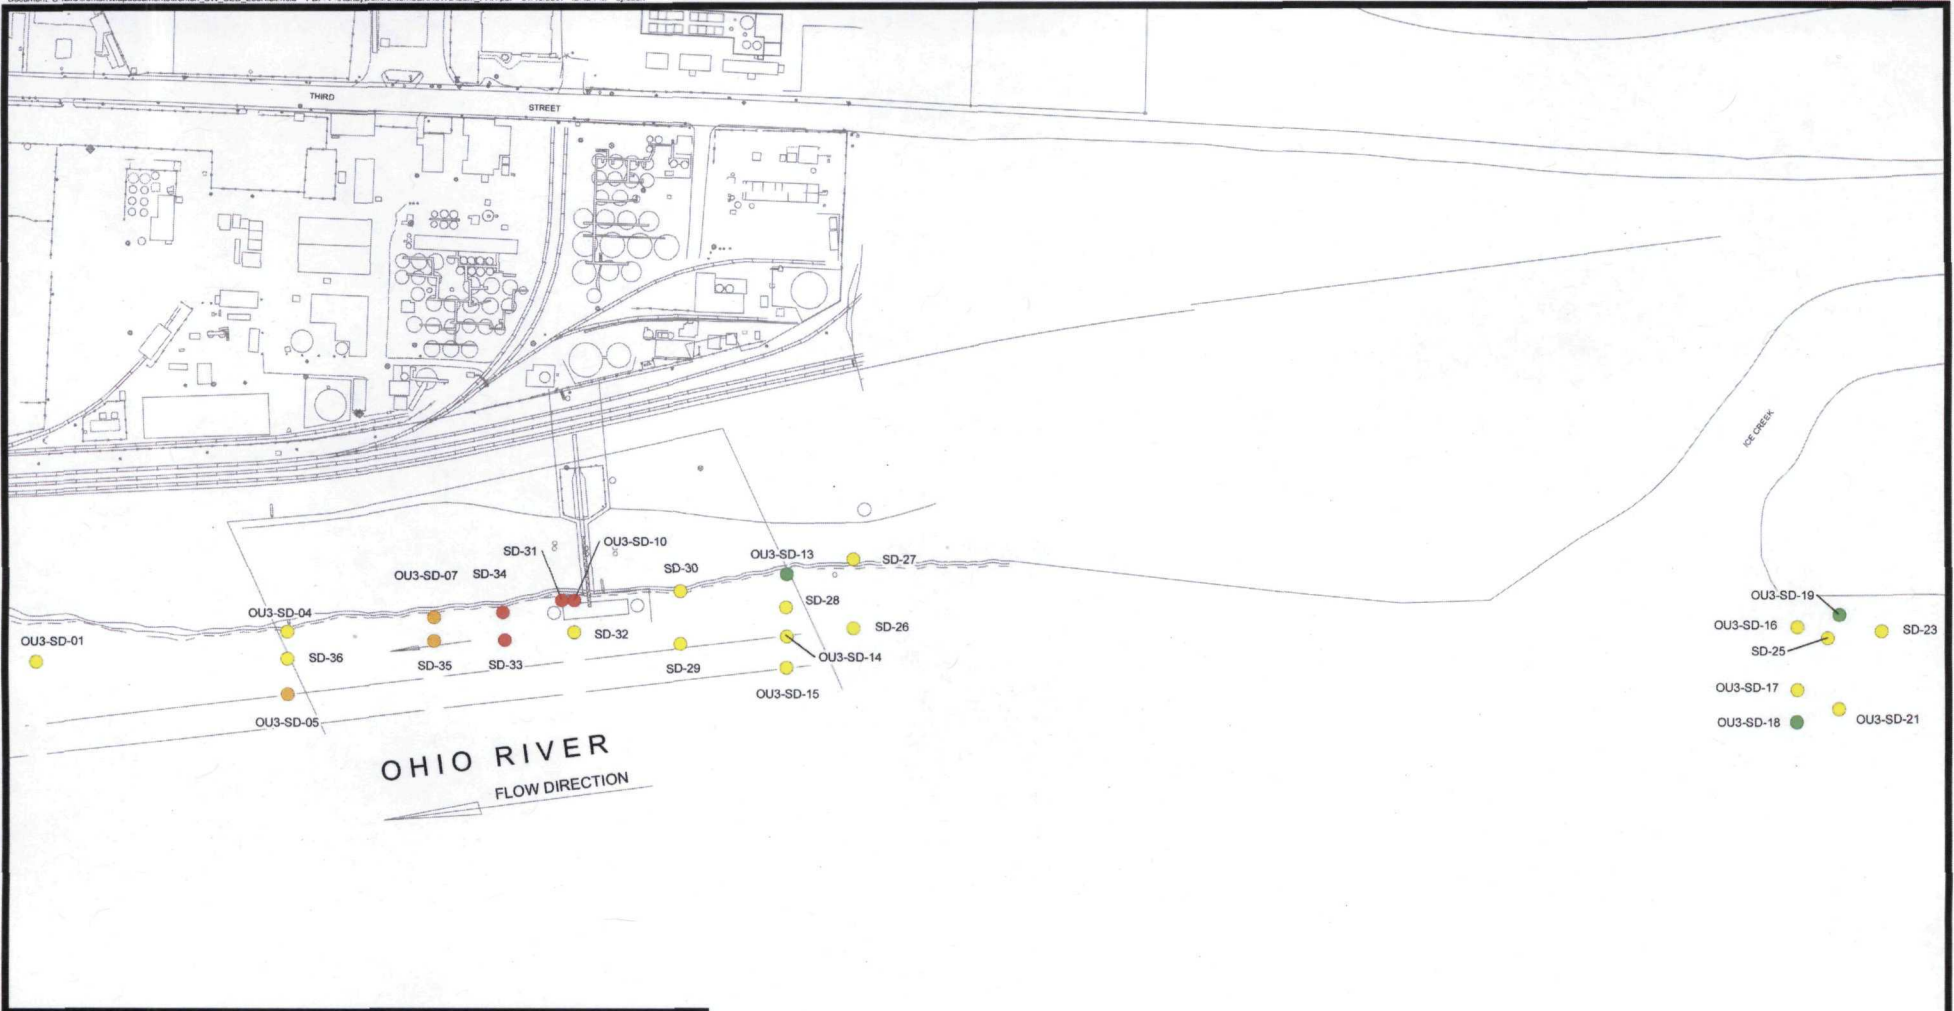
THIRD STREET

ICE CREEK

SD-31
OU3-SD-10
OU3-SD-13
SD-27
SD-30
OU3-SD-07
SD-34
SD-28
OU3-SD-04
SD-26
SD-32
OU3-SD-01
SD-36
OU3-SD-14
SD-35
SD-33
SD-29
OU3-SD-15
OU3-SD-05

OU3-SD-19
OU3-SD-16
SD-23
SD-25
OU3-SD-17
OU3-SD-18
OU3-SD-21

OHIO RIVER
FLOW DIRECTION